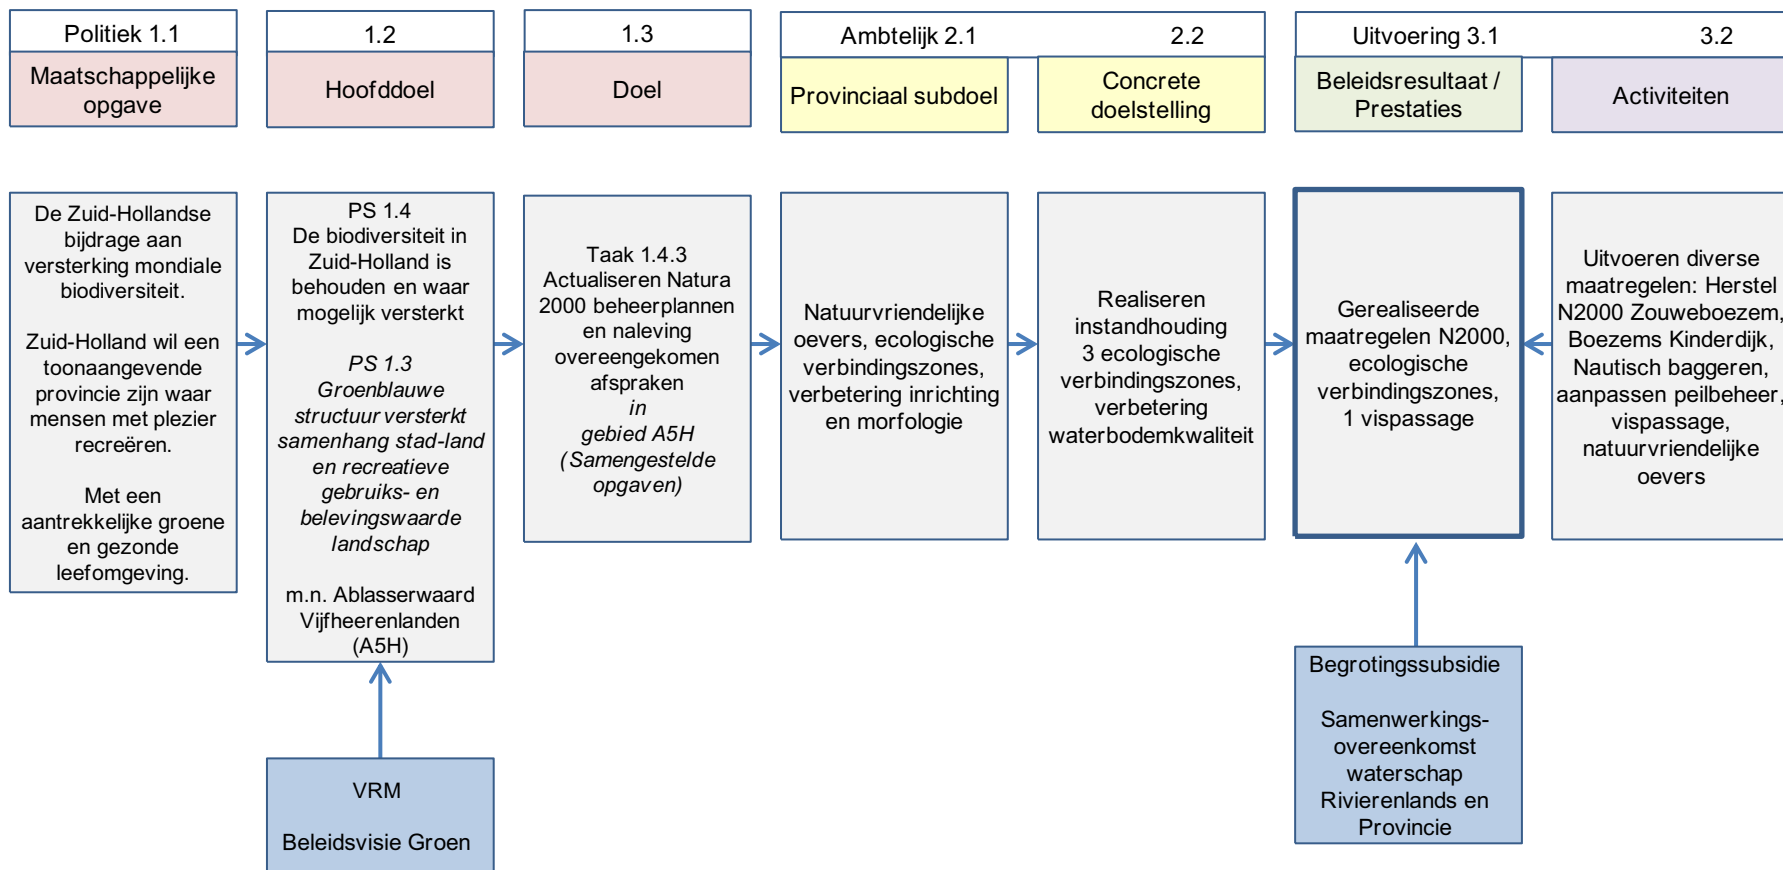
Politiek 1.1

Maatschappelijke opgave

1.2

Hoofddoel

1.3

Doel

Ambtelijk 2.1

2.2

Provinciaal subdoel

Concrete doelstelling

Uitvoering 3.1

3.2

Beleidsresultaat / Prestaties

Activiteiten

De Zuid-Hollandse bijdrage aan versterking mondiale biodiversiteit.

Zuid-Holland wil een toonaangevende provincie zijn waar mensen met plezier recreëren.

Met een aantrekkelijke groene en gezonde leefomgeving.

PS 1.4
De biodiversiteit in Zuid-Holland is behouden en waar mogelijk versterkt

*PS 1.3*
*Groenblauwe structuur versterkt samenhang stad-land en recreatieve gebruiks- en belevingswaarde landschap*

m.n. Ablasserwaard Vijfheerenlanden (A5H)

Taak 1.4.3
Actualiseren Natura 2000 beheerplannen en naleving overeengekomen afspraken
*in*
*gebied A5H*
*(Samengestelde opgaven)*

Natuurvriendelijke oevers, ecologische verbindingszones, verbetering inrichting en morfologie

Realiseren instandhouding 3 ecologische verbindingszones, verbetering waterbodemkwaliteit

Gerealiseerde maatregelen N2000, ecologische verbindingszones, 1 vispassage

Uitvoeren diverse maatregelen: Herstel N2000 Zouweboezem, Boezems Kinderdijk, Nautisch baggeren, aanpassen peilbeheer, vispassage, natuurvriendelijke oevers

VRM

Beleidsvisie Groen

Begrotingssubsidie

Samenwerkings-overeenkomst waterschap Rivierenlands en Provincie